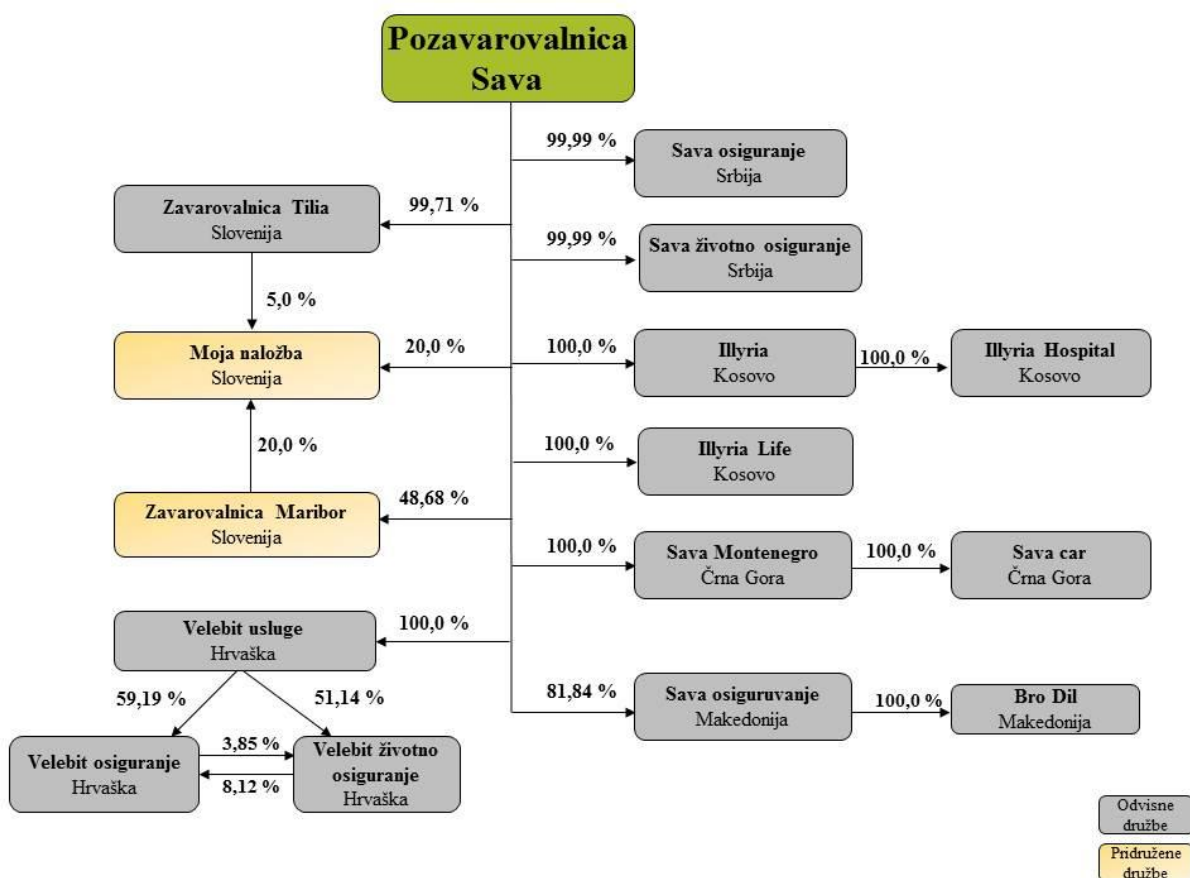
Pozavarovalnica Sava

99,99 %
Sava osiguranje
Srbija

Zavarovalnica Tilia
Slovenija
99,71 %

99,99 %
Sava životno osiguranje
Srbija

5,0 %

Moja naložba
Slovenija
20,0 %

100,0 %
Illyria
Kosovo
100,0 %
Illyria Hospital
Kosovo

20,0 %

100,0 %
Illyria Life
Kosovo

Zavarovalnica Maribor
Slovenija
48,68 %

100,0 %
Sava Montenegro
Črna Gora
100,0 %
Sava car
Črna Gora

Velebit usluge
Hrvaška
100,0 %

59,19 %
51,14 %

81,84 %
Sava osiguruvanje
Makedonija
100,0 %
Bro Dil
Makedonija

Velebit osiguranje
Hrvaška
3,85 %
8,12 %
Velebit životno osiguranje
Hrvaška

Odvisne družbe
Pridružene družbe